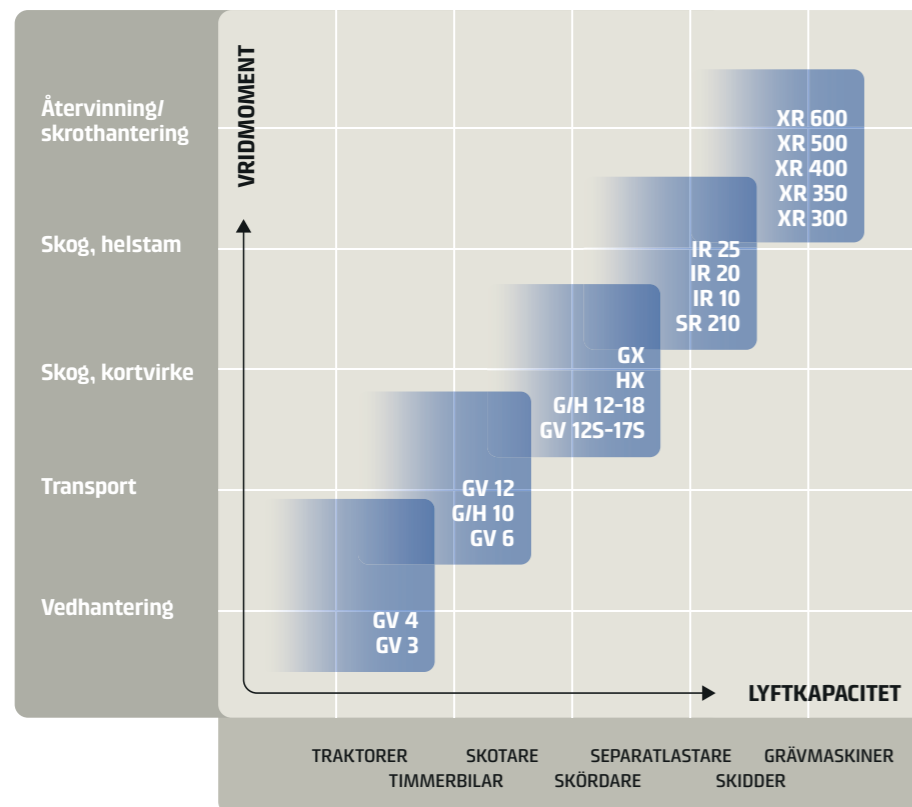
Återvinning/ skrothantering

Skog, helstam

Skog, kortvirke

Transport

Vedhantering

VRIDMOMENT

XR 600
XR 500
XR 400
XR 350
XR 300

IR 25
IR 20
IR 10
SR 210

GX
HX
G/H 12-18
GV 12S-17S

GV 12
G/H 10
GV 6

GV 4
GV 3

LYFTKAPACITET

TRAKTORER
TIMMERBILAR
SKOTARE
SKÖRDARE
SEPARATLASTARE
SKIDDER
GRÄVMASKINER